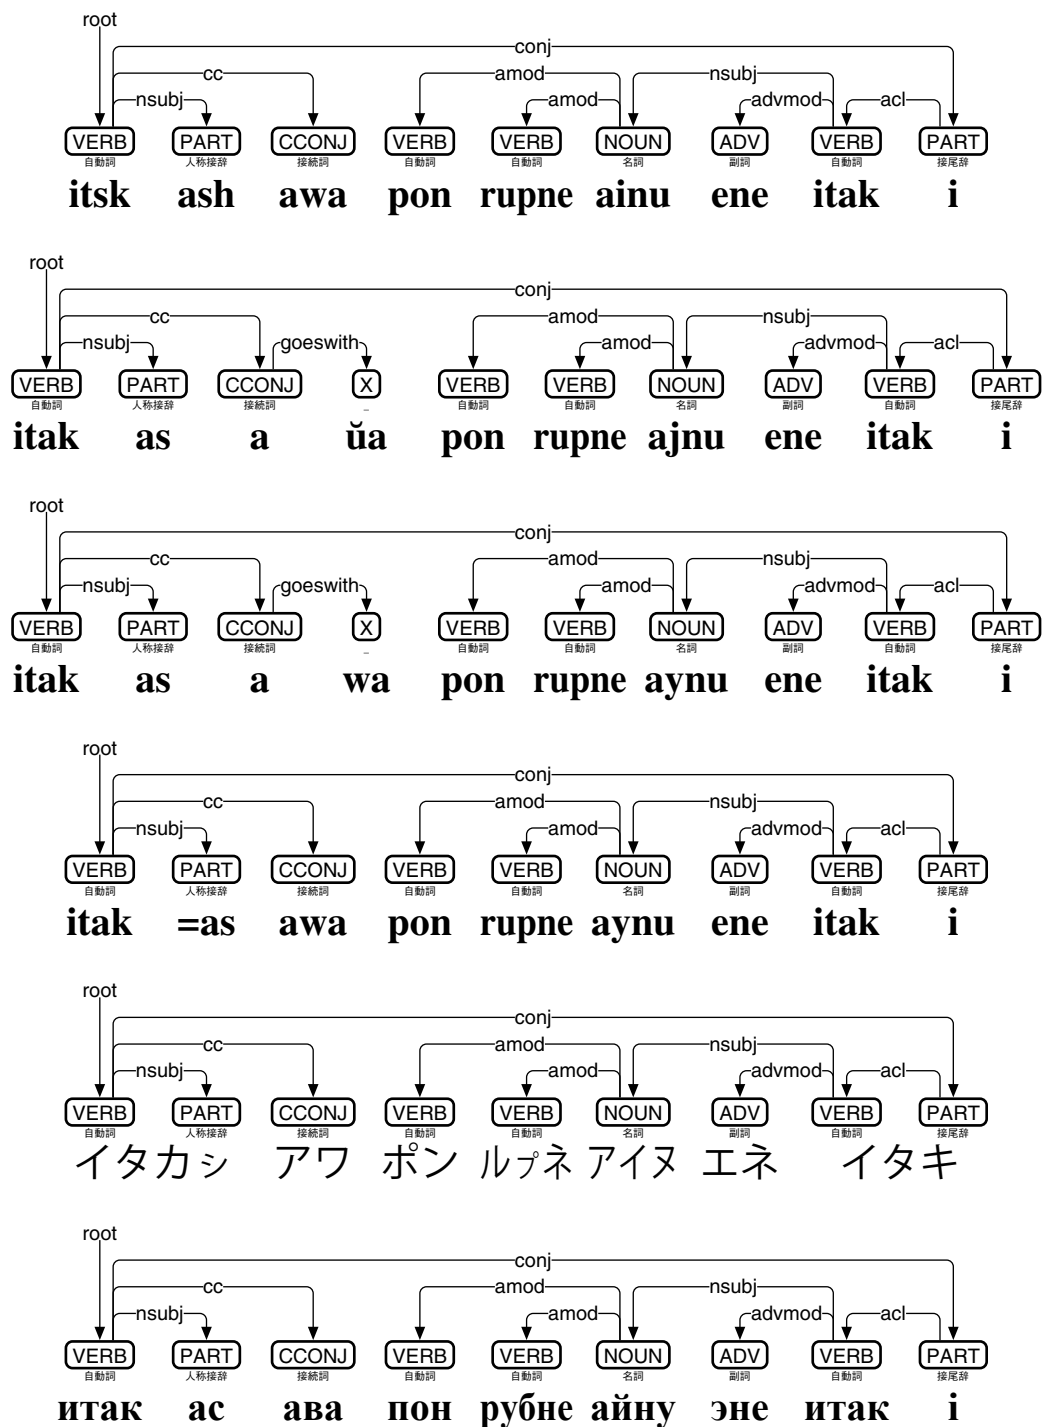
root
conj
cc
nsubj
amod
amod
nsubj
advmod
acl
VERB 自動詞 PART 人称接辞 CCONJ 接続詞 VERB 自動詞 VERB 自動詞 NOUN 名詞 ADV 副詞 VERB 自動詞 PART 接尾辞
itsk ash awa pon rupne ainu ene itak i

root
conj
cc
nsubj
goeswith
amod
amod
nsubj
advmod
acl
VERB 自動詞 PART 人称接辞 CCONJ 接続詞 X _ VERB 自動詞 VERB 自動詞 NOUN 名詞 ADV 副詞 VERB 自動詞 PART 接尾辞
itak as a ŭa pon rupne ajnu ene itak i

root
conj
cc
nsubj
goeswith
amod
amod
nsubj
advmod
acl
VERB 自動詞 PART 人称接辞 CCONJ 接続詞 X _ VERB 自動詞 VERB 自動詞 NOUN 名詞 ADV 副詞 VERB 自動詞 PART 接尾辞
itak as a wa pon rupne aynu ene itak i

root
conj
cc
nsubj
amod
amod
nsubj
advmod
acl
VERB 自動詞 PART 人称接辞 CCONJ 接続詞 VERB 自動詞 VERB 自動詞 NOUN 名詞 ADV 副詞 VERB 自動詞 PART 接尾辞
itak =as awa pon rupne aynu ene itak i

root
conj
cc
nsubj
amod
amod
nsubj
advmod
acl
VERB 自動詞 PART 人称接辞 CCONJ 接続詞 VERB 自動詞 VERB 自動詞 NOUN 名詞 ADV 副詞 VERB 自動詞 PART 接尾辞
イタカㇱ アワ ポン ルㇷ゚ネ アイヌ エネ イタキ

root
conj
cc
nsubj
amod
amod
nsubj
advmod
acl
VERB 自動詞 PART 人称接辞 CCONJ 接続詞 VERB 自動詞 VERB 自動詞 NOUN 名詞 ADV 副詞 VERB 自動詞 PART 接尾辞
итак ас ава пон рубне айну эне итак i